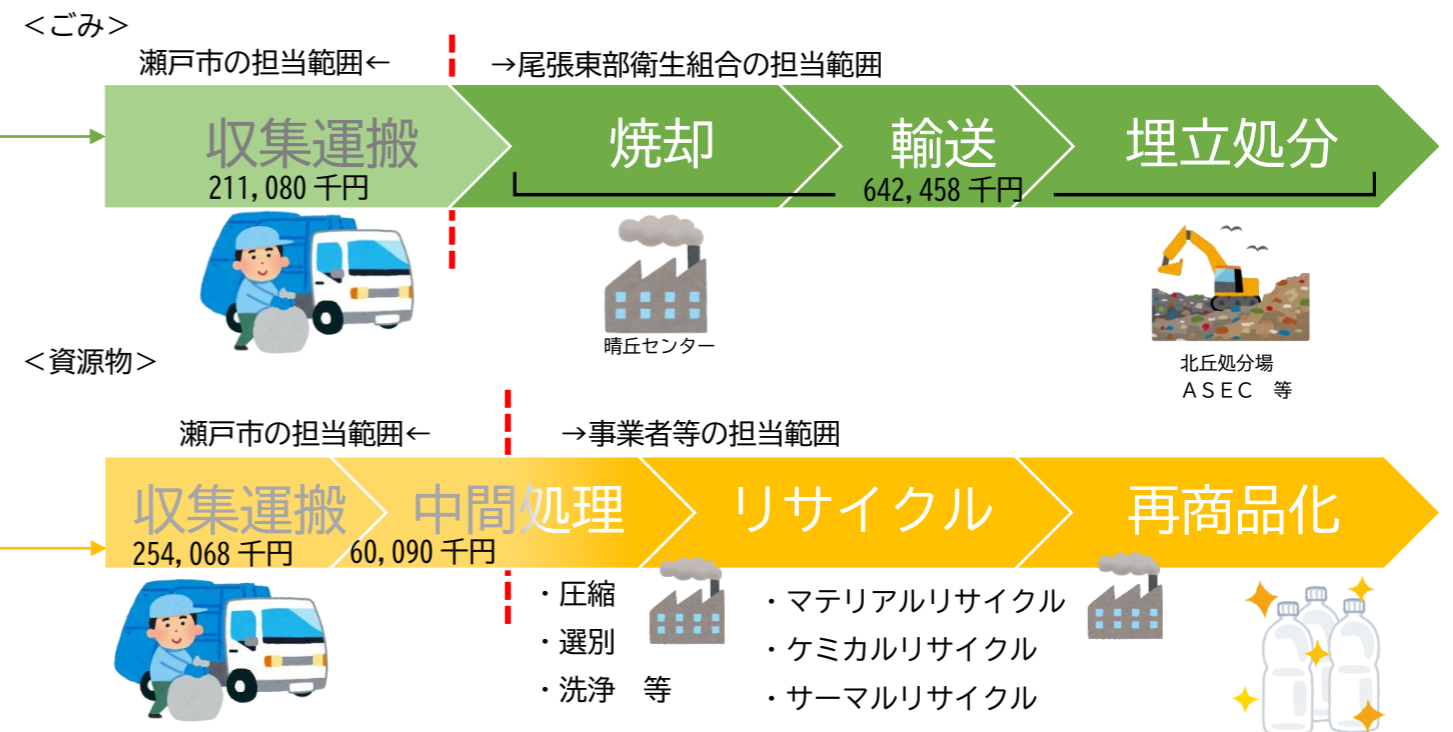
＜ごみ＞

瀬戸市の担当範囲←

→尾張東部衛生組合の担当範囲

収集運搬

211,080 千円

焼却

輸送

642,458 千円

埋立処分

晴丘センター

北丘処分場
ＡＳＥＣ　等

＜資源物＞

瀬戸市の担当範囲←

→事業者等の担当範囲

収集運搬

254,068 千円

中間処理

60,090 千円

リサイクル

再商品化

・圧縮
・選別
・洗浄　等

・マテリアルリサイクル
・ケミカルリサイクル
・サーマルリサイクル